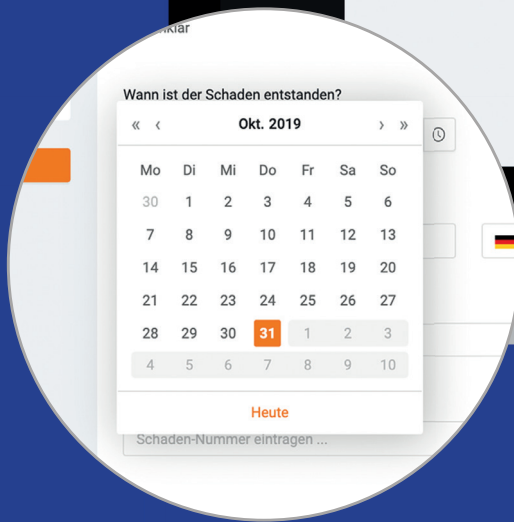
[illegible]klar

Wann ist der Schaden entstanden?

« ‹ Okt. 2019 › »

| Mo | Di | Mi | Do | Fr | Sa | So |
|---|---|---|---|---|---|---|
| 30 | 1 | 2 | 3 | 4 | 5 | 6 |
| 7 | 8 | 9 | 10 | 11 | 12 | 13 |
| 14 | 15 | 16 | 17 | 18 | 19 | 20 |
| 21 | 22 | 23 | 24 | 25 | 26 | 27 |
| 28 | 29 | 30 | 31 | 1 | 2 | 3 |
| 4 | 5 | 6 | 7 | 8 | 9 | 10 |

Heute

Schaden-Nummer eintragen ...